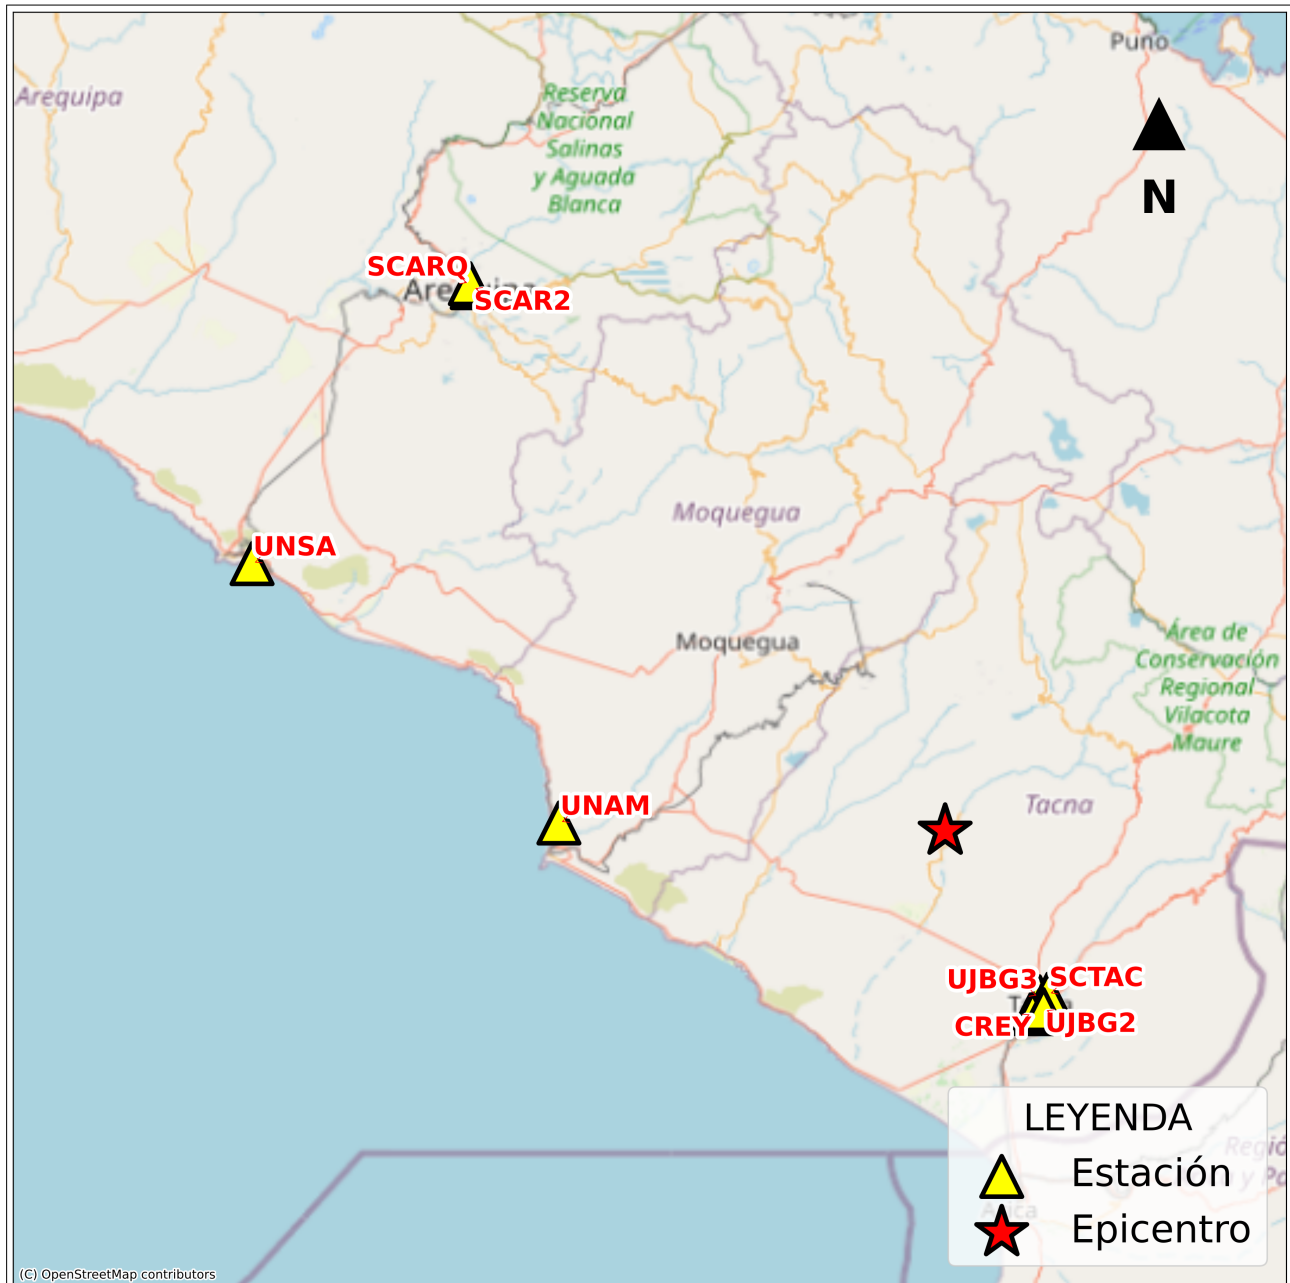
Puno
Arequipa
Reserva Nacional Salinas y Aguada Blanca
N
SCARQ
Arequipa
SCAR2
UNSA
Moquegua
Moquegua
Área de Conservación Regional Vilacota Maure
UNAM
Tacna
UJBG3
SCTAC
Tacna
CREY
UJBG2
LEYENDA
Estación
Epicentro
Región
Arica
(C) OpenStreetMap contributors